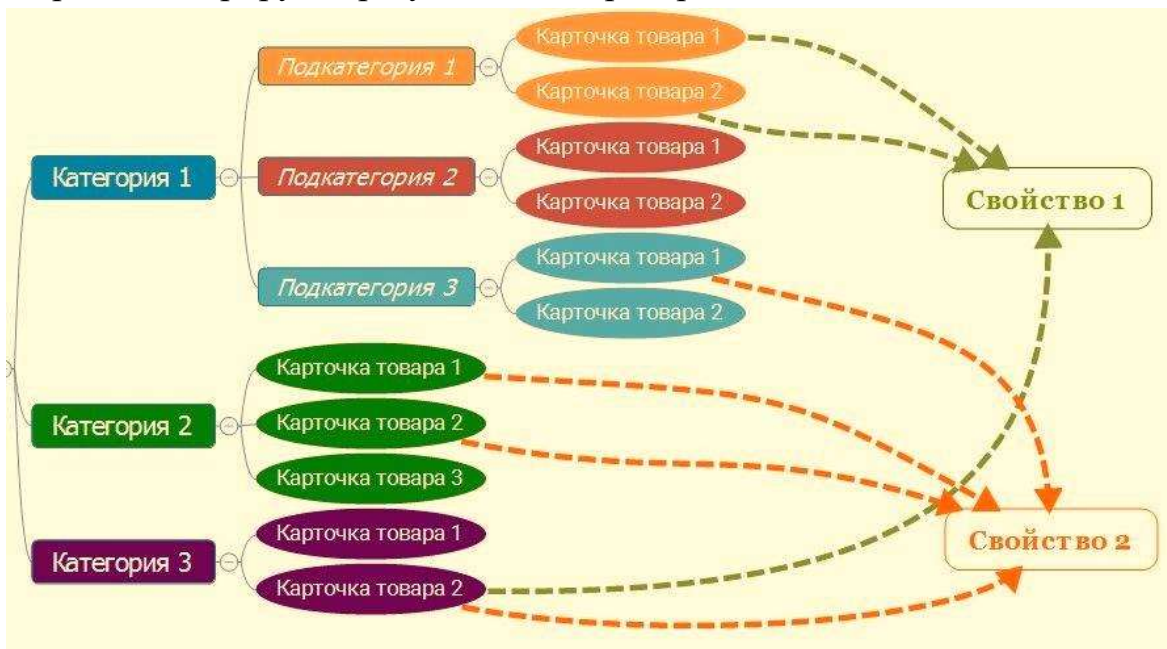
Подкатегория 1
Карточка товара 1
Карточка товара 2
Категория 1
Подкатегория 2
Карточка товара 1
Карточка товара 2
Свойство 1
Подкатегория 3
Карточка товара 1
Карточка товара 2
Категория 2
Карточка товара 1
Карточка товара 2
Карточка товара 3
Категория 3
Карточка товара 1
Карточка товара 2
Свойство 2